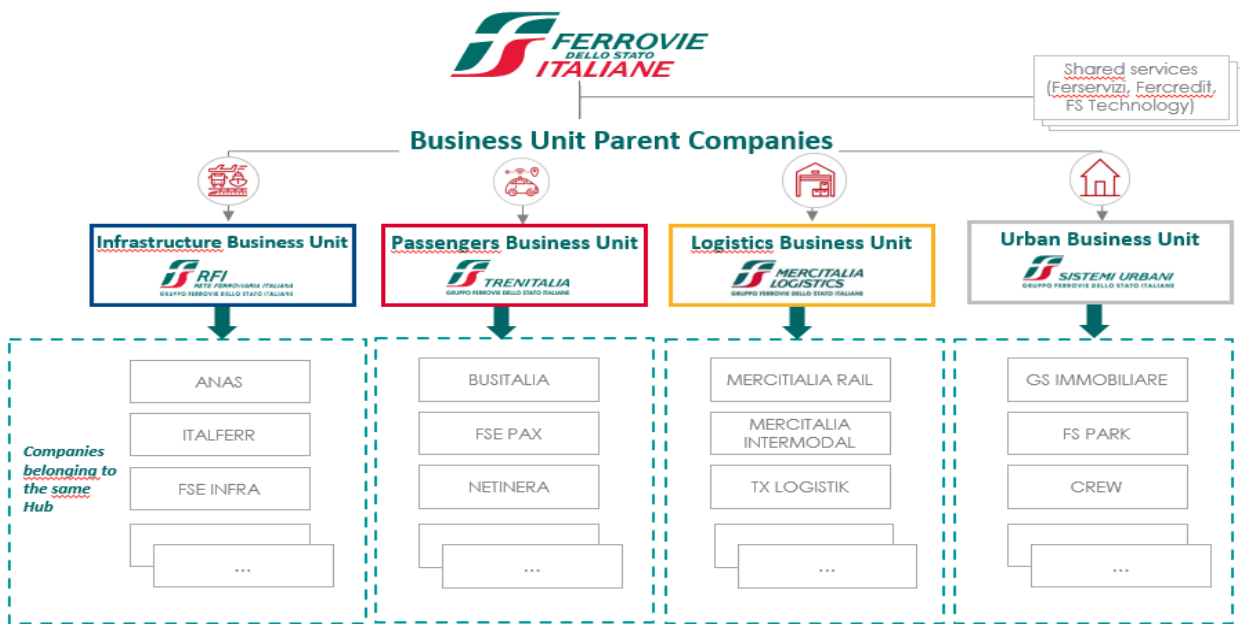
FERROVIE DELLO STATO ITALIANE

Shared services (Ferservizi, Fercredit, FS Technology)

Business Unit Parent Companies

Infrastructure Business Unit
RFI RETE FERROVIARIA ITALIANA
GRUPPO FERROVIE DELLO STATO ITALIANE

Passengers Business Unit
TRENITALIA
GRUPPO FERROVIE DELLO STATO ITALIANE

Logistics Business Unit
MERCITALIA LOGISTICS
GRUPPO FERROVIE DELLO STATO ITALIANE

Urban Business Unit
SISTEMI URBANI
GRUPPO FERROVIE DELLO STATO ITALIANE

Companies belonging to the same Hub

ANAS
ITALFERR
FSE INFRA
...

BUSITALIA
FSE PAX
NETINERA
...

MERCITIALIA RAIL
MERCITALIA INTERMODAL
TX LOGISTIK
...

GS IMMOBILIARE
FS PARK
CREW
...